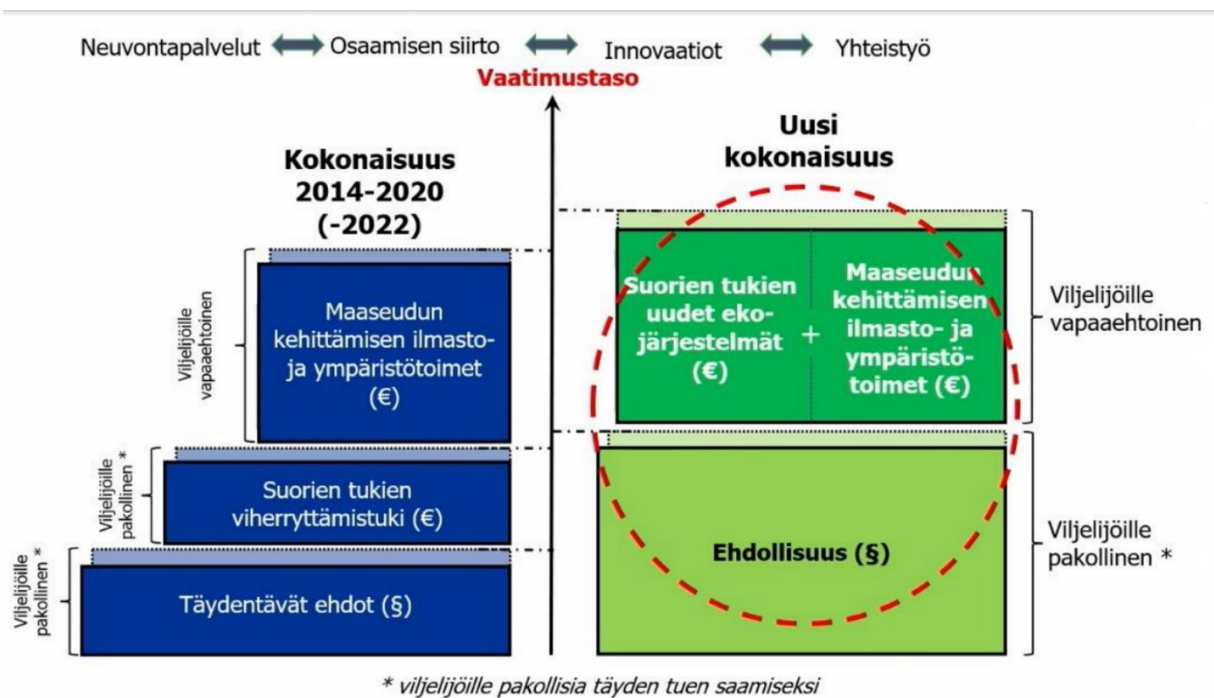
Neuvontapalvelut Osaamisen siirto Innovaatiot Yhteistyö

Vaatimustaso

Kokonaisuus 2014-2020 (-2022)

Uusi kokonaisuus

Viljelijöille vapaaehtoinen

Maaseudun kehittämisen ilmasto- ja ympäristötoimet (€)

Viljelijöille pakollinen *

Suorien tukien viherryttämistuki (€)

Viljelijöille pakollinen *

Täydentävät ehdot (§)

Suorien tukien uudet eko-järjestelmät (€)

+

Maaseudun kehittämisen ilmasto- ja ympäristö-toimet (€)

Viljelijöille vapaaehtoinen

Ehdollisuus (§)

Viljelijöille pakollinen *

* viljelijöille pakollisia täyden tuen saamiseksi